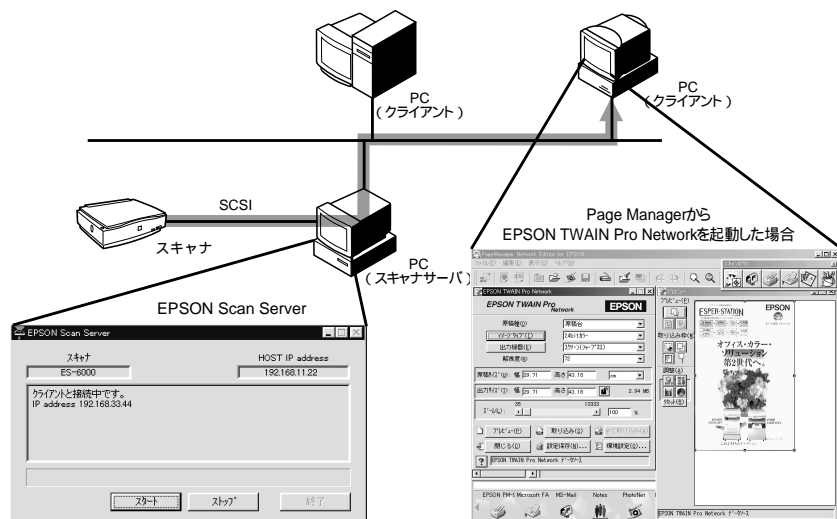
PC
( クライアント )

PC
( クライアント )

SCSI

スキャナ

PC
( スキャナサーバ )

Page Managerから
EPSON TWAIN Pro Networkを起動した場合

EPSON Scan Server

EPSON Scan Server

スキャナ
ES-6000

HOST IP address
192.168.11.22

クライアントと接続中です。
IP address 192.168.33.44

スタート
ストップ
終了

EPSON TWAIN Pro Network

EPSON TWAIN Pro Network
EPSON

原稿種(S) 原稿台
イメージタイプ(I) 24bitカラー
出力機器(O) スクリーン(ウェーブ32)
解像度(R) 72

原稿サイズ(D) 幅 29.71 高さ 43.18 cm
出力サイズ(U) 幅 29.71 高さ 43.18 2.94 MB
ズーム(Z) 35 13333 100 %

プレビュー(P)
取り込み(S)
閉じる(C)
設定保存(V)...
環境設定(E)...

EPSON TWAIN Pro Network データソース

EPSON PM-5 Microsoft FA MS-Mail Notes PhotoNet

ESPER-STATION
EPSON
オフィス・カラー・ソリューション
第2世代へ

EPSON TWAIN Pro Network データソース